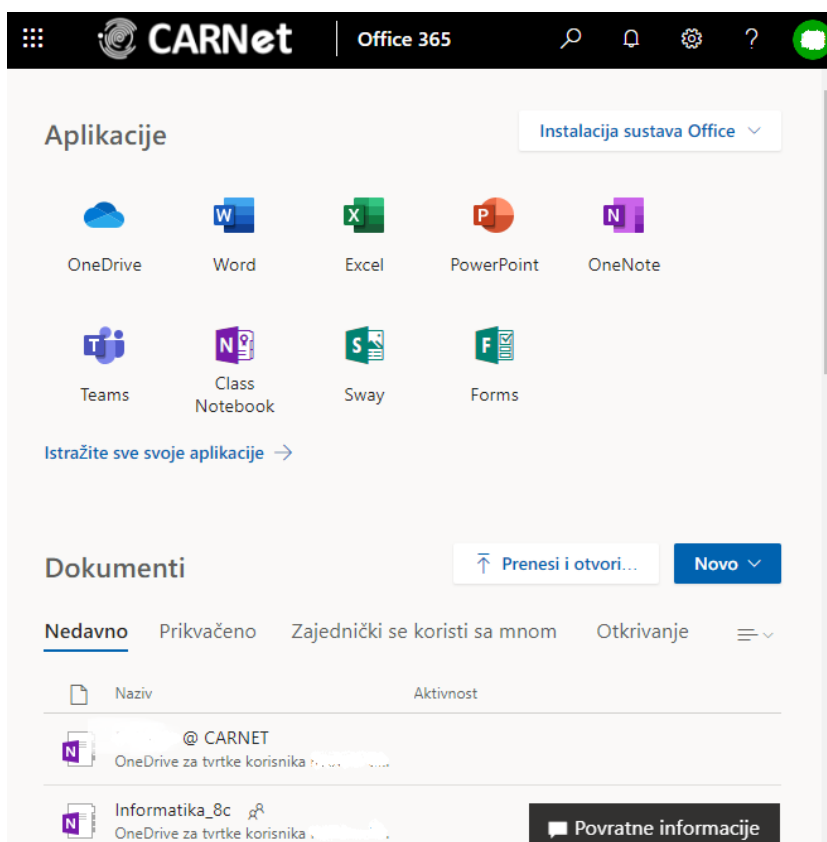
CARNet | Office 365

Aplikacije

Instalacija sustava Office

OneDrive
Word
Excel
PowerPoint
OneNote
Teams
Class Notebook
Sway
Forms

Istražite sve svoje aplikacije →

Dokumenti

Prenesi i otvori...
Novo

Nedavno
Prikvačeno
Zajednički se koristi sa mnom
Otkrivanje

Naziv
Aktivnost

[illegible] @ CARNET
OneDrive za tvrtke korisnika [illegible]

Informatika_8c
OneDrive za tvrtke korisnika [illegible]

Povratne informacije